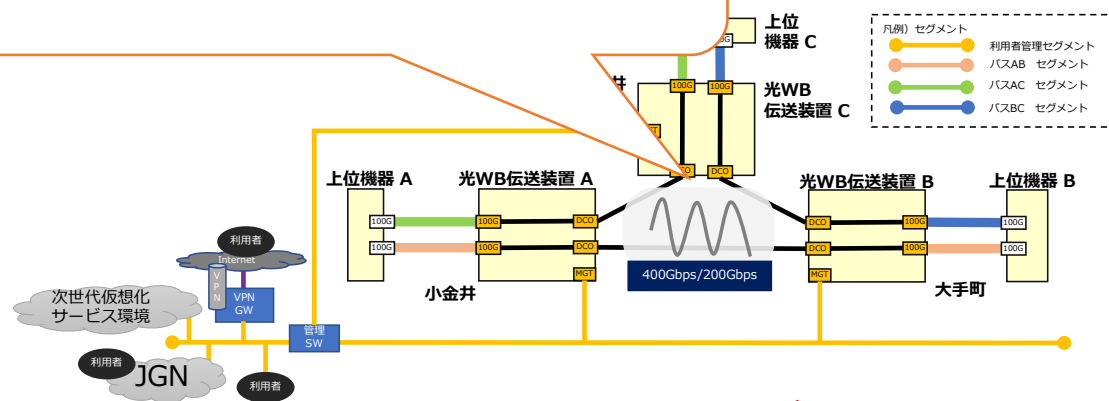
上位機器 C

100G

井

100G

100G

光WB伝送装置 C

MGT

DCO

DCO

凡例）セグメント

利用者管理セグメント

バスAB セグメント

バスAC セグメント

バスBC セグメント

上位機器 A

100G

100G

光WB伝送装置 A

100G

100G

DCO

DCO

MGT

小金井

400Gbps/200Gbps

光WB伝送装置 B

DCO

DCO

MGT

100G

100G

上位機器 B

100G

100G

大手町

利用者

Internet

VPN

VPN GW

次世代仮想化サービス環境

管理 SW

利用者

JGN

利用者